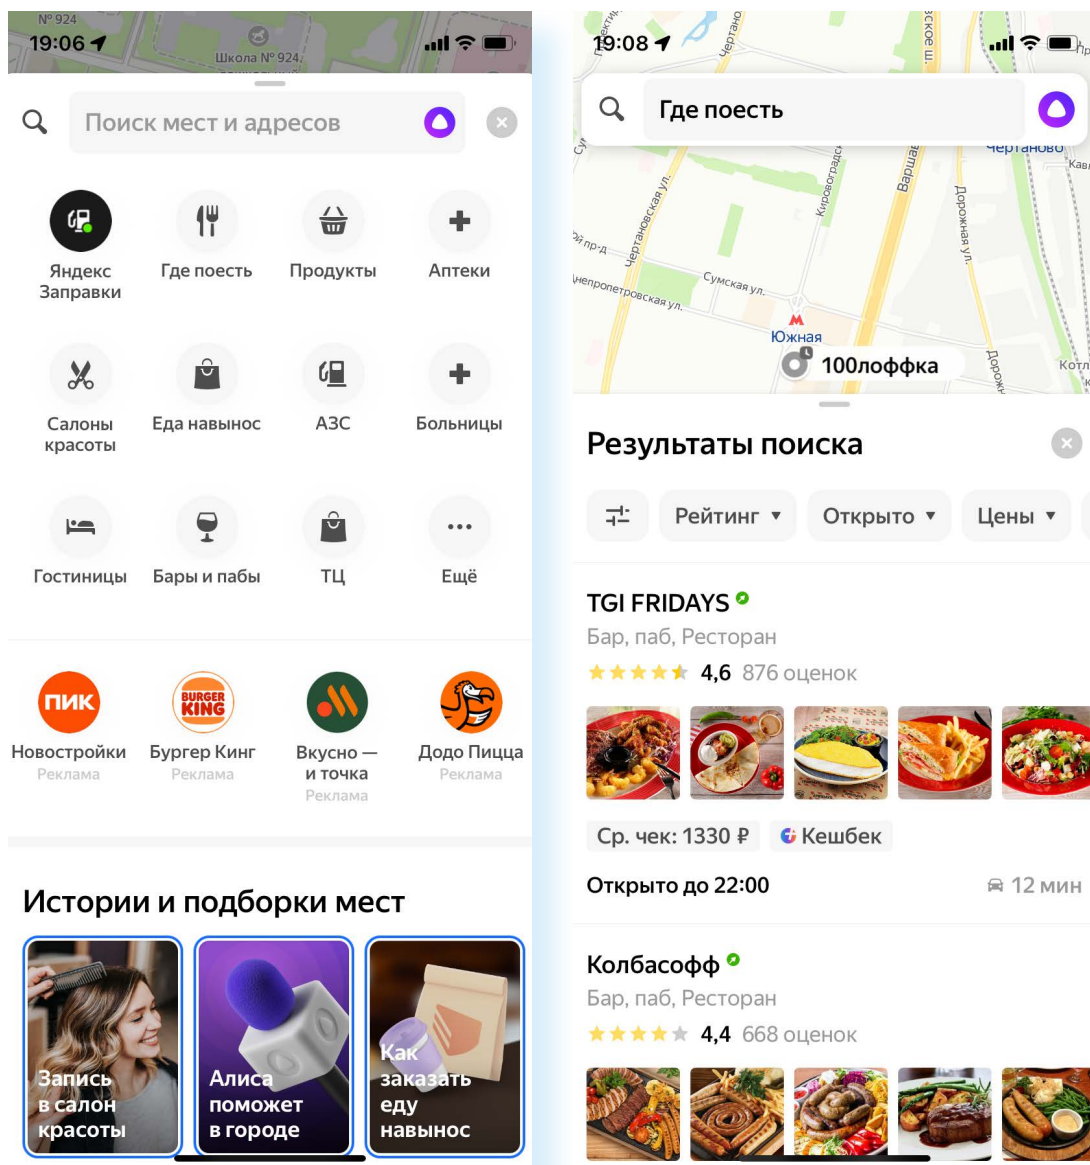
№ 924
19:06
Школа № 924

Поиск мест и адресов

Яндекс Заправки
Где поесть
Продукты
Аптеки
Салоны красоты
Еда навынос
АЗС
Больницы
Гостиницы
Бары и пабы
ТЦ
Ещё

ПИК
Новостройки
Реклама
BURGER KING
Бургер Кинг
Реклама
Вкусно — и точка
Реклама
Додо Пицца
Реклама

Истории и подборки мест

Запись в салон красоты
Алиса поможет в городе
Как заказать еду навынос

19:08

Где поесть

Чертаново
Чертановская ул.
Кировоградская
Варшавское
Дорожная ул.
Сумская ул.
Днепропетровская ул.
Южная
100лоффка

Результаты поиска

Рейтинг
Открыто
Цены

TGI FRIDAYS
Бар, паб, Ресторан
4,6 876 оценок

Ср. чек: 1330 ₽
Кешбек
Открыто до 22:00
12 мин

Колбасофф
Бар, паб, Ресторан
4,4 668 оценок